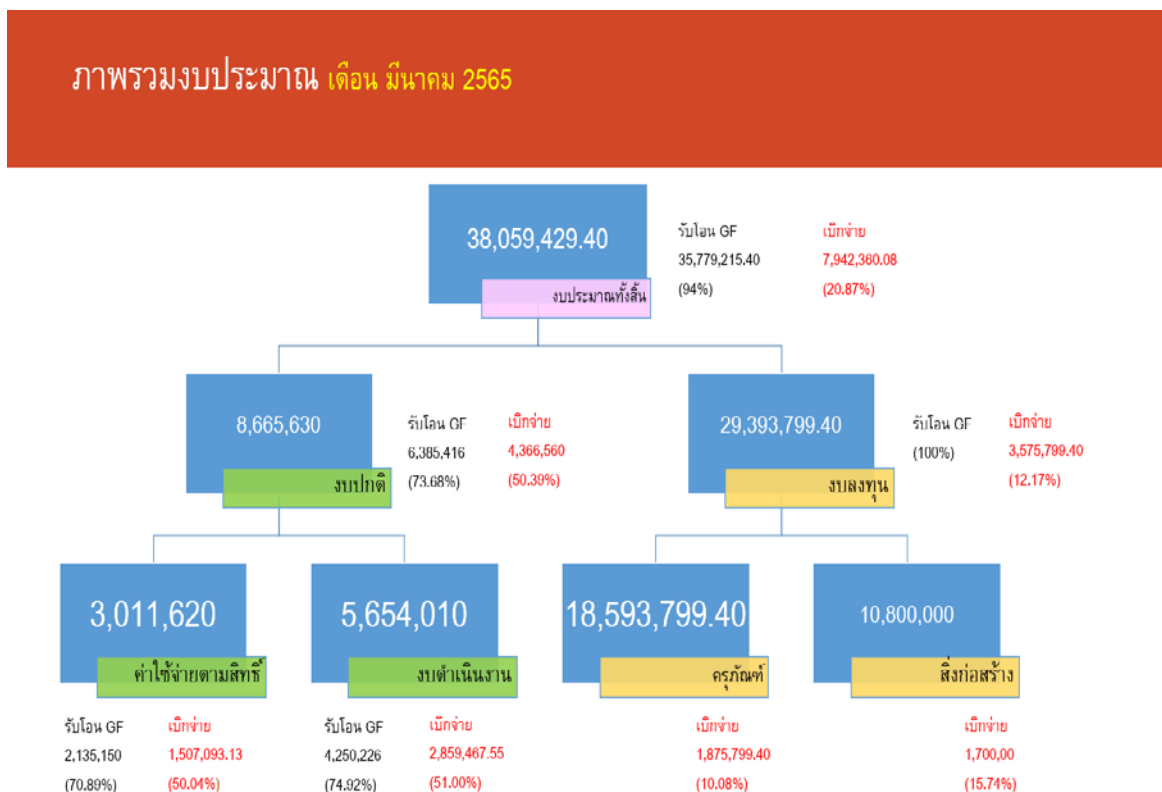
ภาพรวมงบประมาณ เดือน มีนาคม 2565

38,059,429.40
งบประมาณทั้งสิ้น

รับโอน GF
35,779,215.40
(94%)

เบิกจ่าย
7,942,360.08
(20.87%)

8,665,630
งบปกติ

รับโอน GF
6,385,416
(73.68%)

เบิกจ่าย
4,366,560
(50.39%)

29,393,799.40
งบลงทุน

รับโอน GF
(100%)

เบิกจ่าย
3,575,799.40
(12.17%)

3,011,620
ค่าใช้จ่ายตามสิทธิ์

รับโอน GF
2,135,150
(70.89%)

เบิกจ่าย
1,507,093.13
(50.04%)

5,654,010
งบดำเนินงาน

รับโอน GF
4,250,226
(74.92%)

เบิกจ่าย
2,859,467.55
(51.00%)

18,593,799.40
ครุภัณฑ์

เบิกจ่าย
1,875,799.40
(10.08%)

10,800,000
สิ่งก่อสร้าง

เบิกจ่าย
1,700,00
(15.74%)